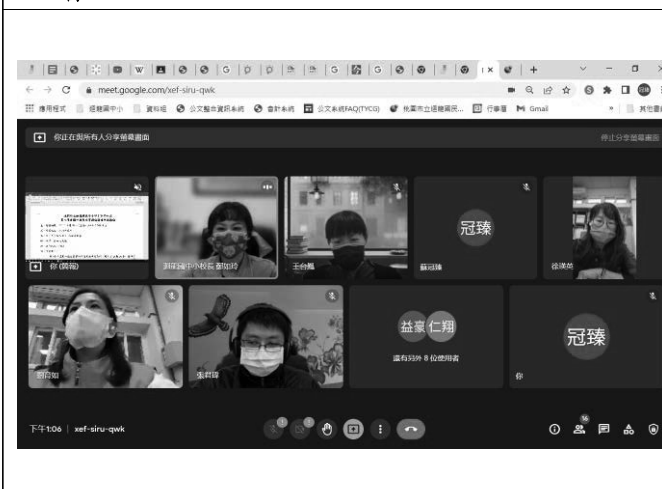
meet.google.com/xef-siru-qwk

應用程式 | 巡迴圖中心 | 資料組 | 公文整合資訊系統 | 會計系統 | 公文系統FAQ(TYCG) | 桃園市立巡迴圖民... | 行事曆 | Gmail | 其他書籤

你正在與所有人分享螢幕畫面

停止分享螢幕畫面

你 (簡報)

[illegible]

王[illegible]

冠臻

蘇冠臻

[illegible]

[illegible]

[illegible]

益豪

仁翔

還有另外 8 位使用者

冠臻

你

下午1:06 | xef-siru-qwk